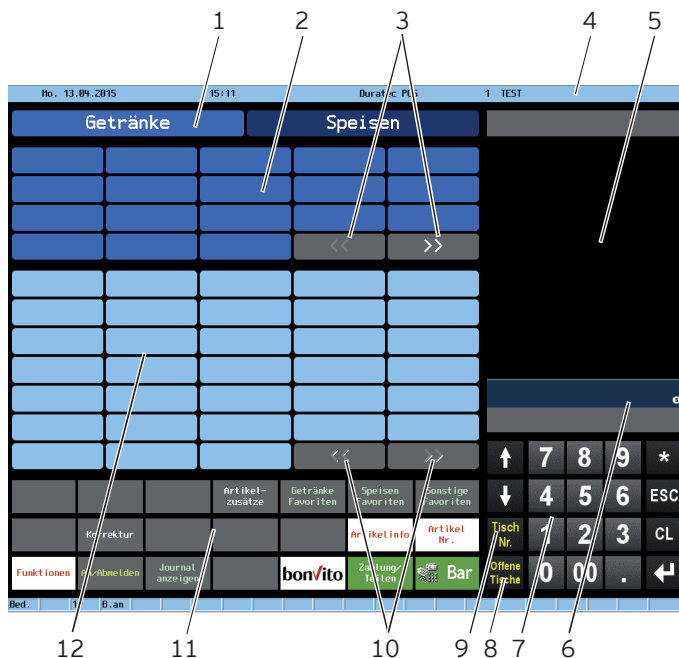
1 2 3 4 5

Mo. 13.04.2015 15:11 Duratec POS 1 TEST

Getränke Speisen

<< >>

<< >>

Artikel-zusätze Getränke Favoriten Speisen Favoriten Sonstige Favoriten

Korrektur Artikelinfo Artikel Nr.

Funktionen An/Abmelden Journal anzeigen bonVito Zahlung/Teilen Bar

Tisch Nr. Offene Tische

7 8 9 *
4 5 6 ESC
1 2 3 CL
0 00 .

Bed. 1 B.an

12 11 10 9 8 7 6